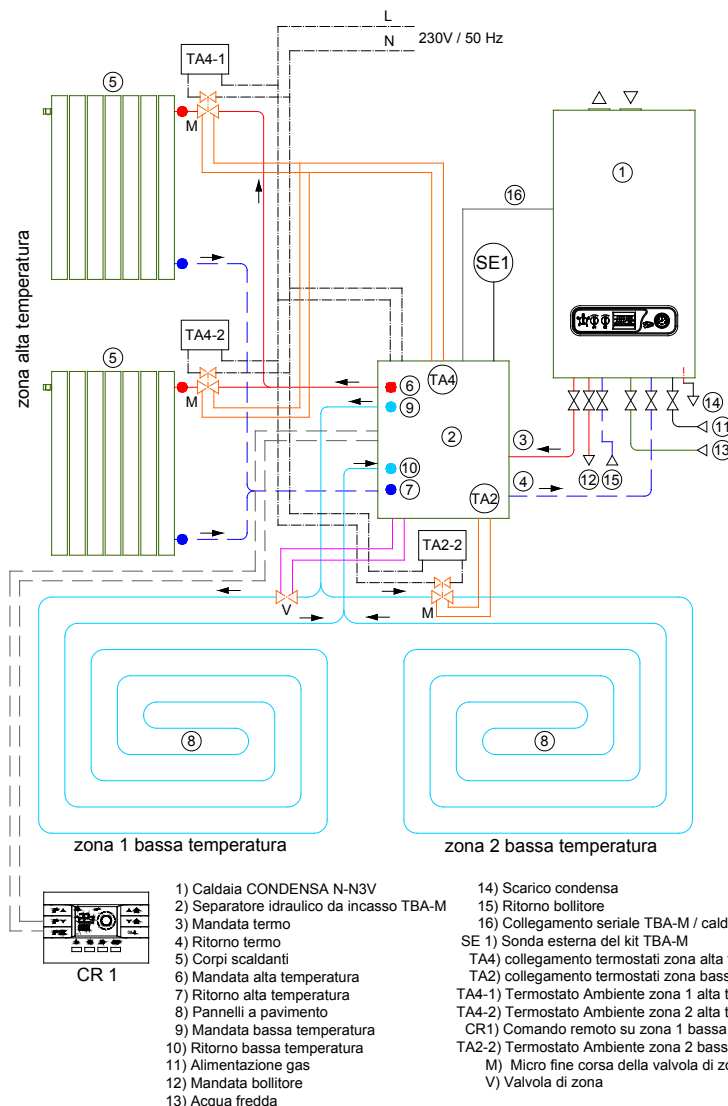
L
N
230V / 50 Hz
TA4-1
5
M
1
16
SE1
zona alta temperatura
TA4-2
5
M
6
TA4
9
2
3
10
7
TA2
4
14
11
13
12
15
TA2-2
V
M
8
8
zona 1 bassa temperatura
zona 2 bassa temperatura
CR 1

1) Caldaia CONDENSA N-N3V
2) Separatore idraulico da incasso TBA-M
3) Mandata termo
4) Ritorno termo
5) Corpi scaldanti
6) Mandata alta temperatura
7) Ritorno alta temperatura
8) Pannelli a pavimento
9) Mandata bassa temperatura
10) Ritorno bassa temperatura
11) Alimentazione gas
12) Mandata bollitore
13) Acqua fredda

14) Scarico condensa
15) Ritorno bollitore
16) Collegamento seriale TBA-M / cald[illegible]
SE 1) Sonda esterna del kit TBA-M
TA4) collegamento termostati zona alta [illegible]
TA2) collegamento termostati zona bass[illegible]
TA4-1) Termostato Ambiente zona 1 alta t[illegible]
TA4-2) Termostato Ambiente zona 2 alta t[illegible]
CR1) Comando remoto su zona 1 bassa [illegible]
TA2-2) Termostato Ambiente zona 2 bass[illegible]
M) Micro fine corsa della valvola di zo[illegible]
V) Valvola di zona